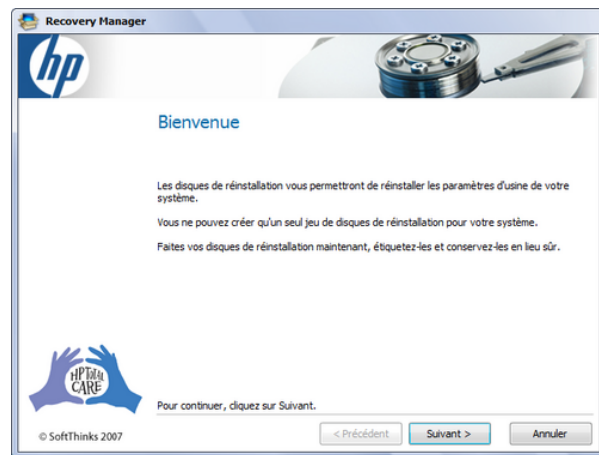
Recovery Manager

hp

Bienvenue

Les disques de réinstallation vous permettront de réinstaller les paramètres d'usine de votre système.

Vous ne pouvez créer qu'un seul jeu de disques de réinstallation pour votre système.

Faites vos disques de réinstallation maintenant, étiquetez-les et conservez-les en lieu sûr.

HP TOTAL CARE

Pour continuer, cliquez sur Suivant.

© SoftThinks 2007

< Précédent

Suivant >

Annuler